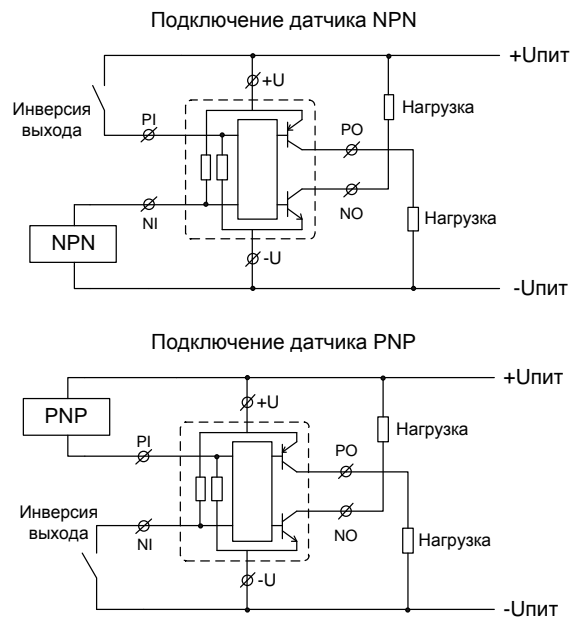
Подключение датчика NPN

+Uпит

+U

Инверсия выхода

PI

Нагрузка

PO

NO

NI

Нагрузка

NPN

-U

-Uпит

Подключение датчика PNP

+Uпит

PNP

+U

PI

Нагрузка

PO

Инверсия выхода

NI

NO

Нагрузка

-U

-Uпит